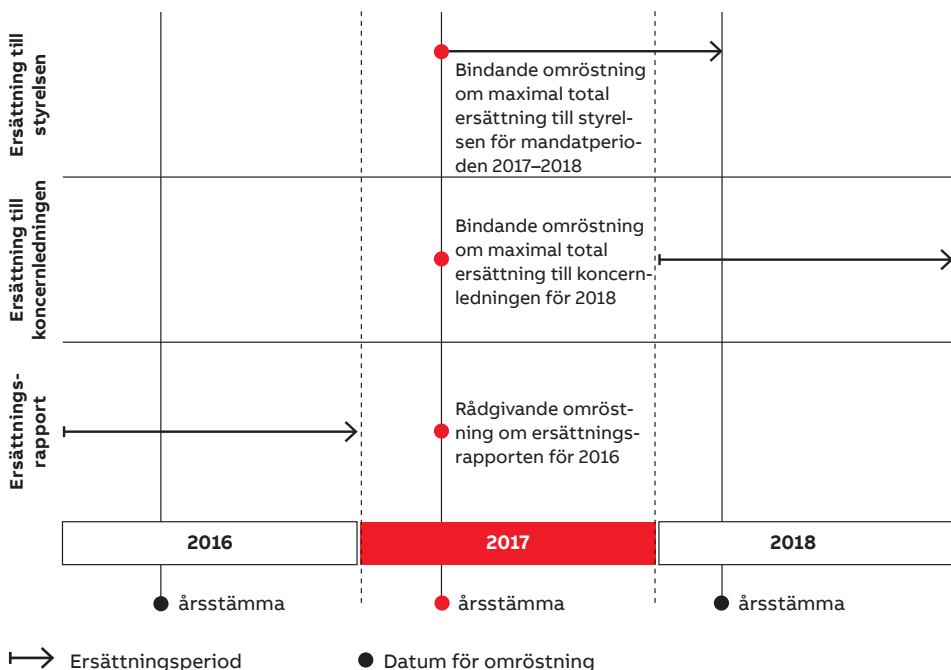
Ersättning till styrelsen

Bindande omröstning om maximal total ersättning till styrelsen för mandatperioden 2017–2018

Ersättning till koncernledningen

Bindande omröstning om maximal total ersättning till koncernledningen för 2018

Ersättningsrapport

Rådgivande omröstning om ersättningsrapporten för 2016

2016

2017

2018

årsstämma

årsstämma

årsstämma

Ersättningsperiod

Datum för omröstning